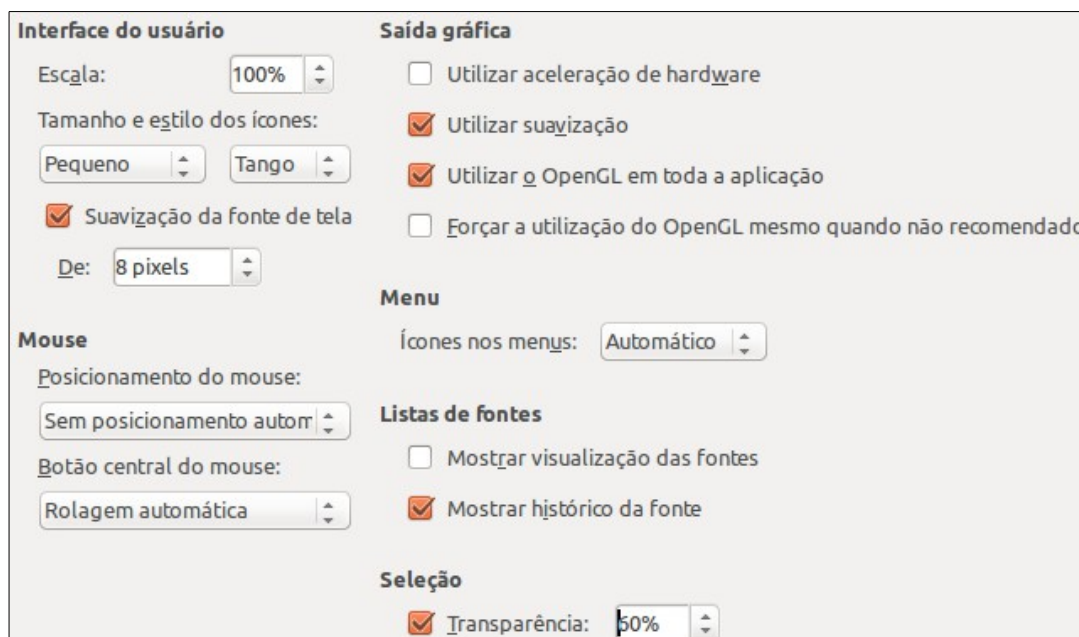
Interface do usuário

Escala: 100%

Tamanho e estilo dos ícones:

Pequeno Tango

Suavização da fonte de tela

De: 8 pixels

Mouse

Posicionamento do mouse:

Sem posicionamento autom

Botão central do mouse:

Rolagem automática

Saída gráfica

Utilizar aceleração de hardware

Utilizar suavização

Utilizar o OpenGL em toda a aplicação

Forçar a utilização do OpenGL mesmo quando não recomendado

Menu

Ícones nos menus: Automático

Listas de fontes

Mostrar visualização das fontes

Mostrar histórico da fonte

Seleção

Transparência: 60%